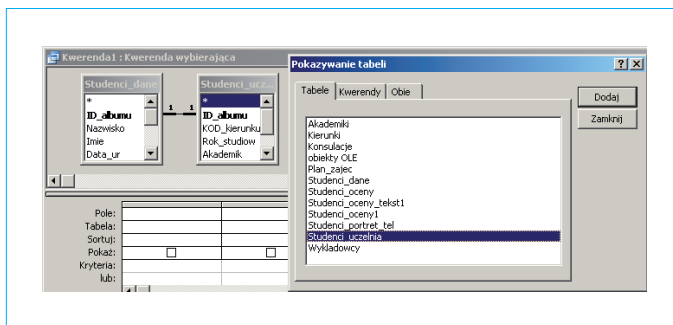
Kwerenda1 : Kwerenda wybierająca

Studenci_dane
*
ID_albumu
Nazwisko
Imie
Data_ur

Studenci_ucz
*
ID_albumu
KOD_kierunku
Rok_studiow
Akademik

1 1

Pole:
Tabela:
Sortuj:
Pokaż:
Kryteria:
lub:

Pokazywanie tabeli

Tabele | Kwerendy | Obie

Akademiki
Kierunki
Konsulacje
obiekty OLE
Plan_zajec
Studenci_dane
Studenci_oceny
Studenci_oceny_tekst1
Studenci_oceny1
Studenci_portret_tel
Studenci_uczelnia
Wykladowcy

Dodaj
Zamknij